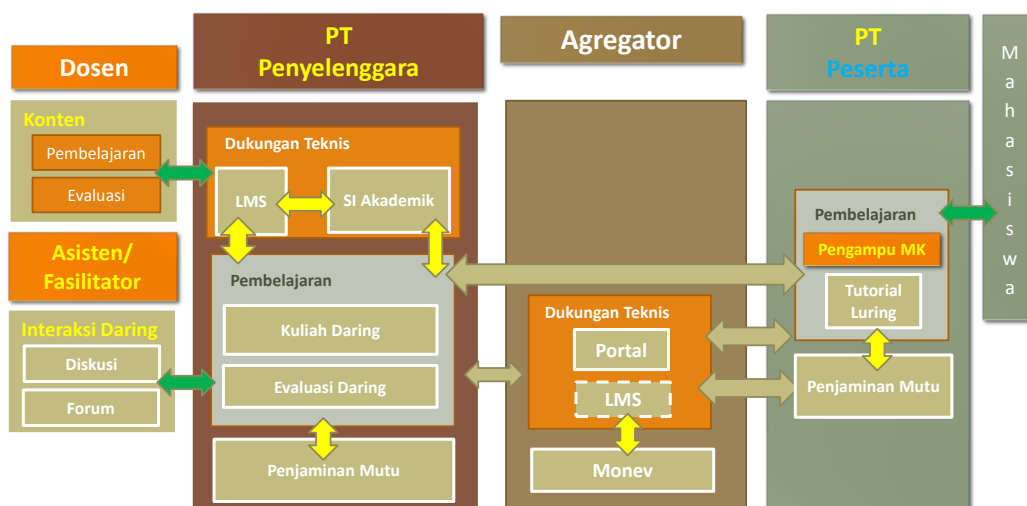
Dosen

Konten

Pembelajaran

Evaluasi

Asisten/ Fasilitator

Interaksi Daring

Diskusi

Forum

PT Penyelenggara

Dukungan Teknis

LMS

SI Akademik

Pembelajaran

Kuliah Daring

Evaluasi Daring

Penjaminan Mutu

Agregator

Dukungan Teknis

Portal

LMS

Monev

PT Peserta

Pembelajaran

Pengampu MK

Tutorial Luring

Penjaminan Mutu

Mahasiswa